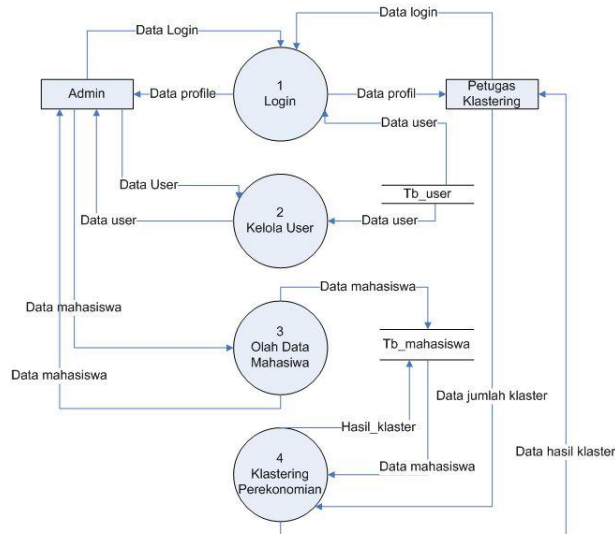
Data login

Data Login

Admin

Data profile

1
Login

Data profil

Petugas Klastering

Data user

Data User

Tb_user

Data user

2
Kelola User

Data user

Data mahasiswa

Data mahasiswa

3
Olah Data Mahasiswa

Tb_mahasiswa

Data mahasiswa

Data jumlah klaster

Hasil_klaster

Data hasil klaster

4
Klastering Perekonomian

Data mahasiswa